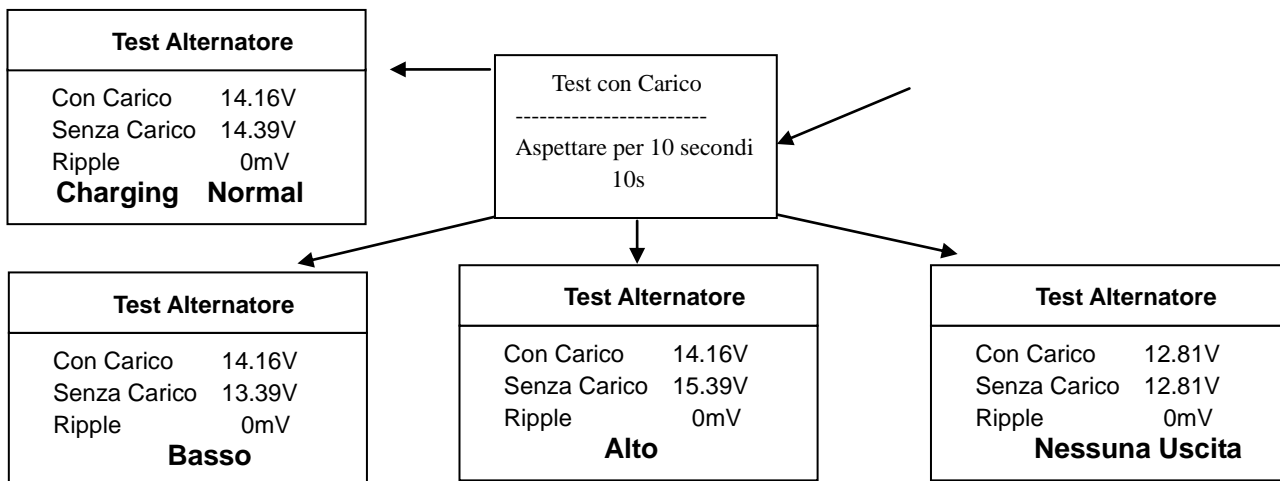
Test Alternatore

Con Carico 14.16V
Senza Carico 14.39V
Ripple 0mV
Charging Normal

Test con Carico
------------------------
Aspettare per 10 secondi
10s

Test Alternatore

Con Carico 14.16V
Senza Carico 13.39V
Ripple 0mV
Basso

Test Alternatore

Con Carico 14.16V
Senza Carico 15.39V
Ripple 0mV
Alto

Test Alternatore

Con Carico 12.81V
Senza Carico 12.81V
Ripple 0mV
Nessuna Uscita